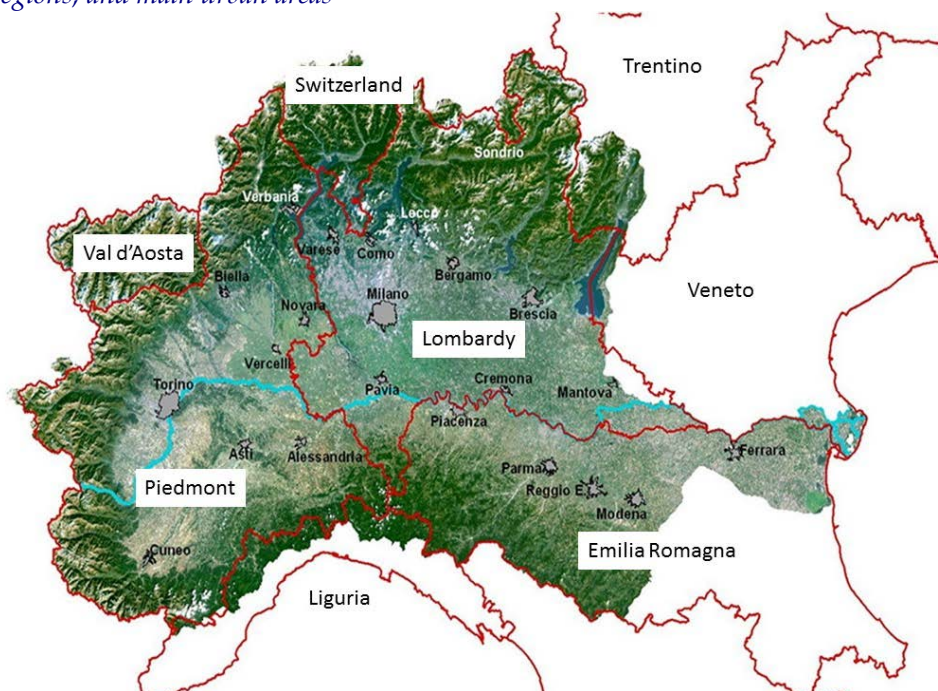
egions, and main urban areas

Switzerland

Trentino

Sondrio

Verbania

Lecco

Val d'Aosta

Varese

Como

Bergamo

Biella

Veneto

Milano

Novara

Brescia

Lombardy

Vercelli

Torino

Cremona

Pavia

Mantova

Piacenza

Asti

Alessandria

Ferrara

Parma

Piedmont

Reggio E.

Modena

Emilia Romagna

Cuneo

Liguria